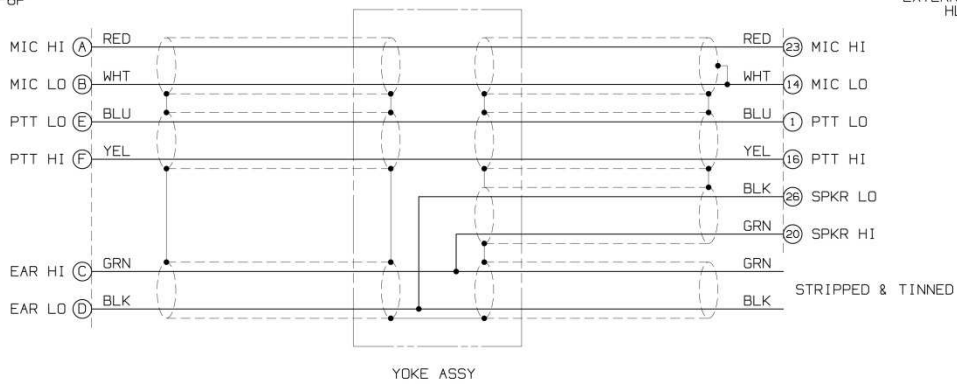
UP

EXTERN
HL

MIC HI (A) RED
MIC LO (B) WHT
PTT LO (E) BLU
PTT HI (F) YEL
EAR HI (C) GRN
EAR LO (D) BLK

RED (23) MIC HI
WHT (14) MIC LO
BLU (1) PTT LO
YEL (16) PTT HI
BLK (26) SPKR LO
GRN (20) SPKR HI
GRN
BLK
STRIPPED & TINNED

YOKE ASSY